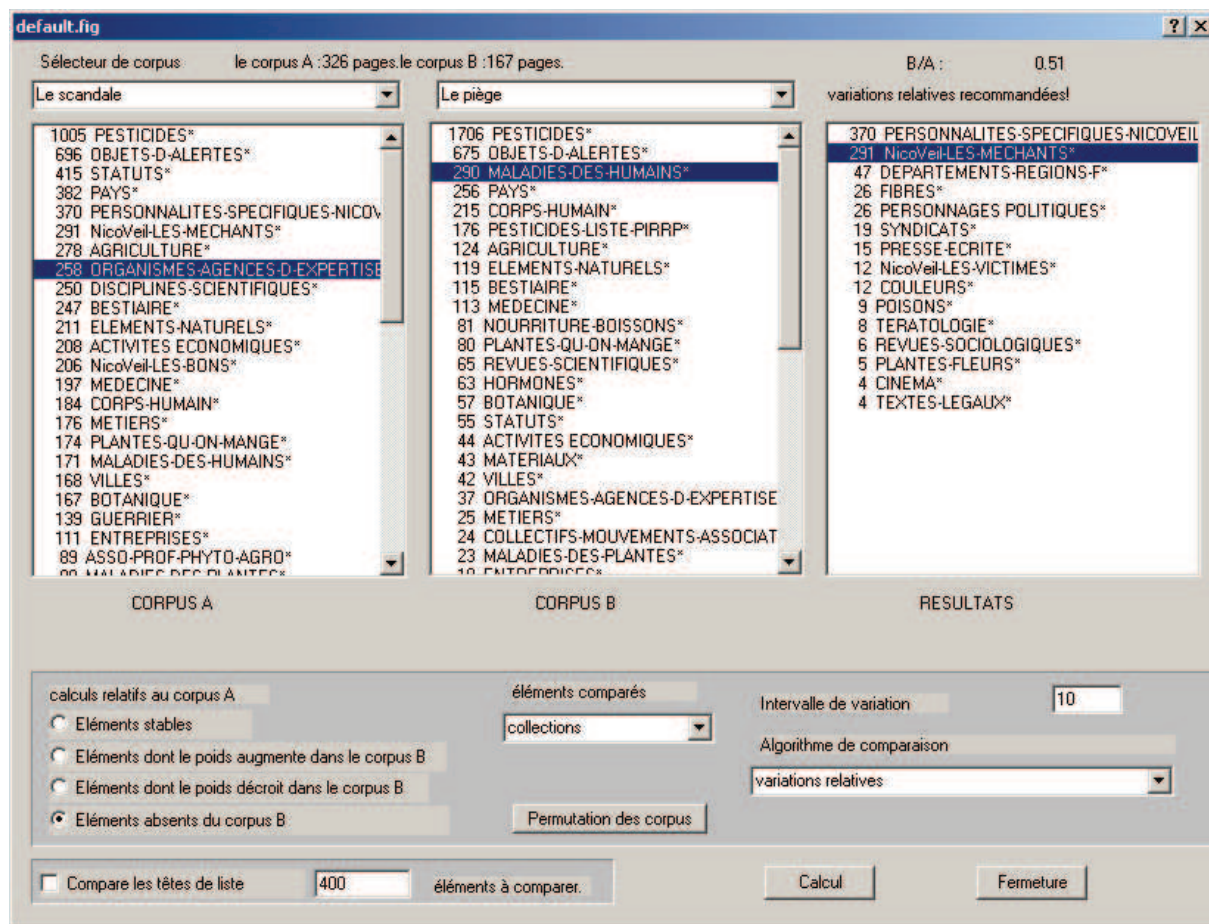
default.fig

? X

Sélecteur de corpus le corpus A :326 pages.le corpus B :167 pages. B/A : 0.51

Le scandale

Le piège

variations relatives recommandées!

1005 PESTICIDES*
696 OBJETS-D-ALERTES*
415 STATUTS*
382 PAYS*
370 PERSONNALITES-SPECIFIQUES-NICOV
291 NicoVeil-LES-MECHANTS*
278 AGRICULTURE*
258 ORGANISMES-AGENCES-D-EXPERTISE
250 DISCIPLINES-SCIENTIFIQUES*
247 BESTIAIRE*
211 ELEMENTS-NATURELS*
208 ACTIVITES ECONOMIQUES*
206 NicoVeil-LES-BONS*
197 MEDECINE*
184 CORPS-HUMAIN*
176 METIERS*
174 PLANTES-QU-ON-MANGE*
171 MALADIES-DES-HUMAINS*
168 VILLES*
167 BOTANIQUE*
139 GUERRIER*
111 ENTREPRISES*
89 ASSO-PROF-PHYTO-AGRO*
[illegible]

1706 PESTICIDES*
675 OBJETS-D-ALERTES*
290 MALADIES-DES-HUMAINS*
256 PAYS*
215 CORPS-HUMAIN*
176 PESTICIDES-LISTE-PIRRP*
124 AGRICULTURE*
119 ELEMENTS-NATURELS*
115 BESTIAIRE*
113 MEDECINE*
81 NOURRITURE-BOISSONS*
80 PLANTES-QU-ON-MANGE*
65 REVUES-SCIENTIFIQUES*
63 HORMONES*
57 BOTANIQUE*
55 STATUTS*
44 ACTIVITES ECONOMIQUES*
43 MATERIAUX*
42 VILLES*
37 ORGANISMES-AGENCES-D-EXPERTISE
25 METIERS*
24 COLLECTIFS-MOUVEMENTS-ASSOCIAT
23 MALADIES-DES-PLANTES*
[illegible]

370 PERSONNALITES-SPECIFIQUES-NICOVEIL
291 NicoVeil-LES-MECHANTS*
47 DEPARTEMENTS-REGIONS-F*
26 FIBRES*
26 PERSONNAGES POLITIQUES*
19 SYNDICATS*
15 PRESSE-ECRITE*
12 NicoVeil-LES-VICTIMES*
12 COULEURS*
9 POISONS*
8 TERATOLOGIE*
6 REVUES-SOCIOLOGIQUES*
5 PLANTES-FLEURS*
4 CINEMA*
4 TEXTES-LEGAUX*

CORPUS A CORPUS B RESULTATS

calculs relatifs au corpus A
Eléments stables
Eléments dont le poids augmente dans le corpus B
Eléments dont le poids décroit dans le corpus B
Eléments absents du corpus B

éléments comparés
collections

Permutation des corpus

Intervalle de variation 10

Algorithme de comparaison
variations relatives

Compare les têtes de liste 400 éléments à comparer.

Calcul Fermeture